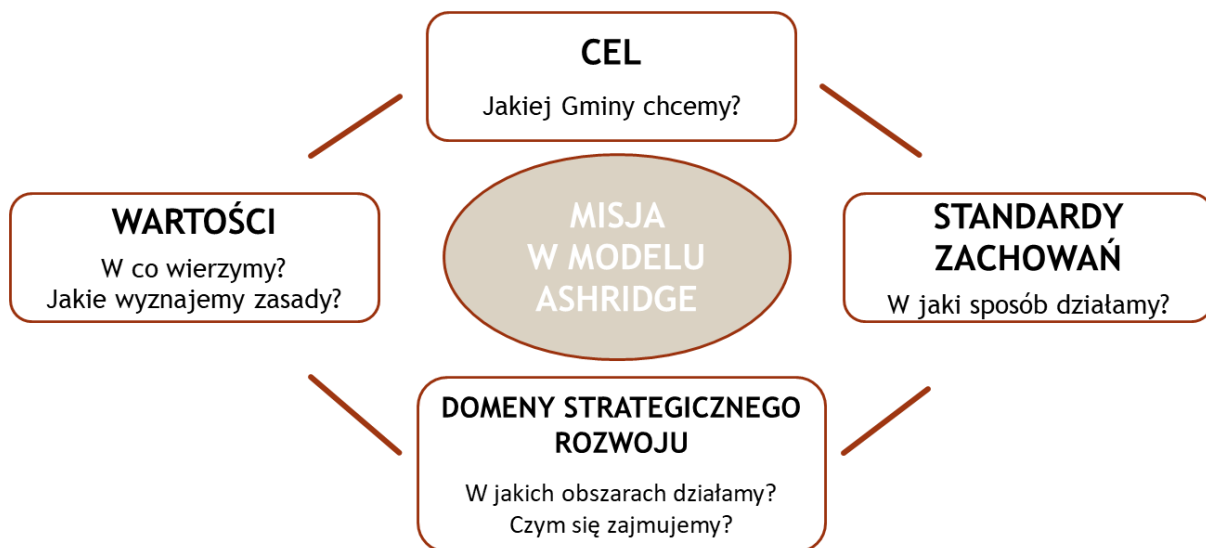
CEL

Jakiej Gminy chcemy?

WARTOŚCI

W co wierzymy?
Jakie wyznajemy zasady?

MISJA
W MODELU
ASHRIDGE

STANDARDY
ZACHOWAŃ

W jaki sposób działamy?

DOMENY STRATEGICZNEGO ROZWOJU

W jakich obszarach działamy?
Czym się zajmujemy?